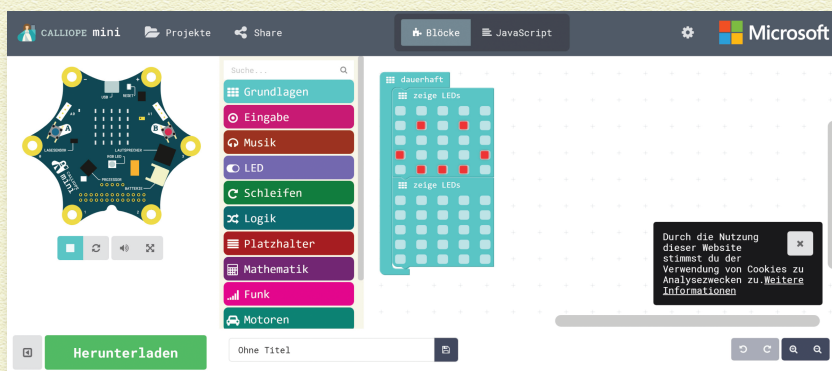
CALLIOPE mini
Projekte
Share
Blöcke
JavaScript
Microsoft

Suche...
Grundlagen
Eingabe
Musik
LED
Schleifen
Logik
Platzhalter
Mathematik
Funk
Motoren

dauerhaft
zeige LEDs
zeige LEDs

Durch die Nutzung dieser Website stimmst du der Verwendung von Cookies zu Analysezwecken zu.Weitere Informationen
✖

Herunterladen
Ohne Titel